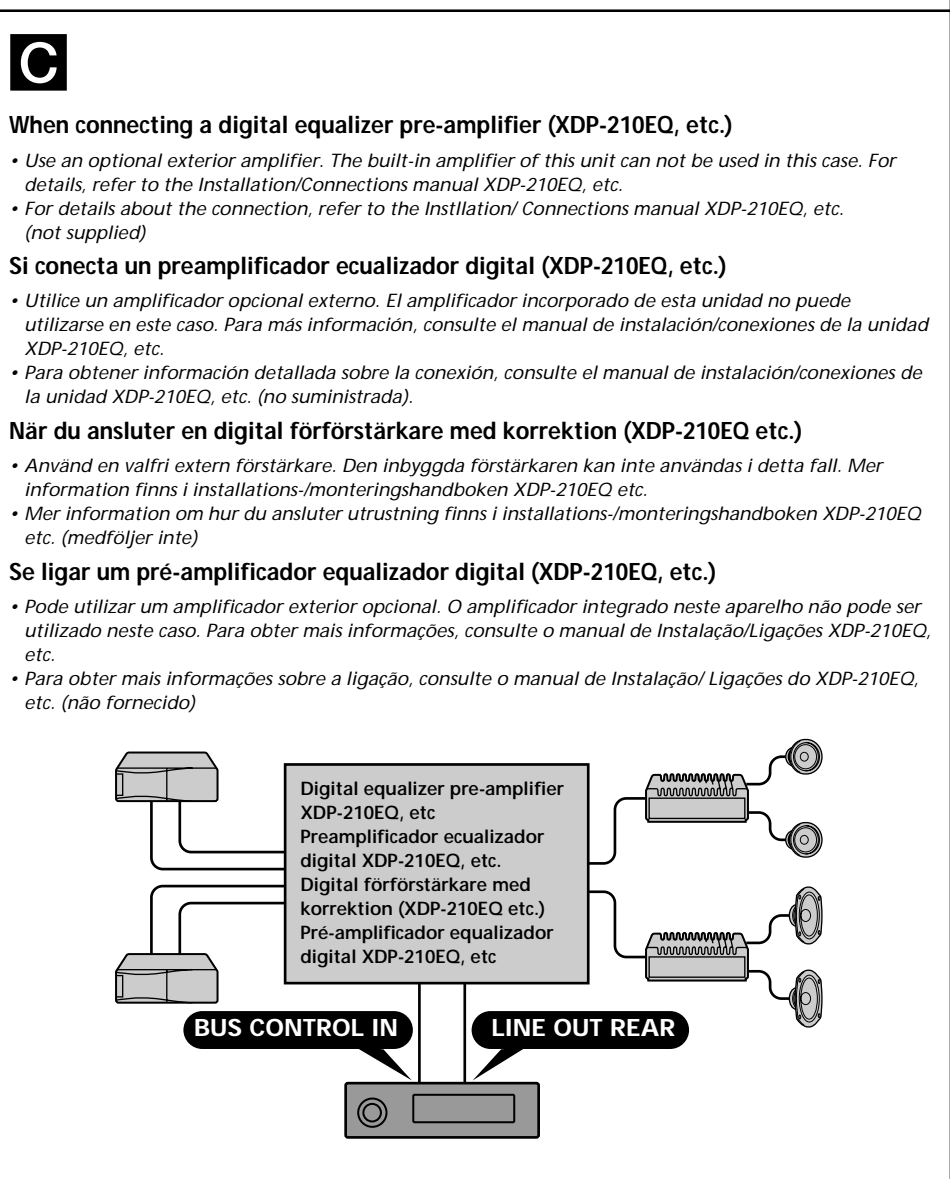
C

**When connecting a digital equalizer pre-amplifier (XDP-210EQ, etc.)**

• Use an optional exterior amplifier. The built-in amplifier of this unit can not be used in this case. For details, refer to the Installation/Connections manual XDP-210EQ, etc.
• For details about the connection, refer to the Instllation/ Connections manual XDP-210EQ, etc. (not supplied)

**Si conecta un preamplificador ecualizador digital (XDP-210EQ, etc.)**

• Utilice un amplificador opcional externo. El amplificador incorporado de esta unidad no puede utilizarse en este caso. Para más información, consulte el manual de instalación/conexiones de la unidad XDP-210EQ, etc.
• Para obtener información detallada sobre la conexión, consulte el manual de instalación/conexiones de la unidad XDP-210EQ, etc. (no suministrada).

**När du ansluter en digital förförstärkare med korrektion (XDP-210EQ etc.)**

• Använd en valfri extern förstärkare. Den inbyggda förstärkaren kan inte användas i detta fall. Mer information finns i installations-/monteringshandboken XDP-210EQ etc.
• Mer information om hur du ansluter utrustning finns i installations-/monteringshandboken XDP-210EQ etc. (medföljer inte)

**Se ligar um pré-amplificador equalizador digital (XDP-210EQ, etc.)**

• Pode utilizar um amplificador exterior opcional. O amplificador integrado neste aparelho não pode ser utilizado neste caso. Para obter mais informações, consulte o manual de Instalação/Ligações XDP-210EQ, etc.
• Para obter mais informações sobre a ligação, consulte o manual de Instalação/ Ligações do XDP-210EQ, etc. (não fornecido)

Digital equalizer pre-amplifier XDP-210EQ, etc
Preamplificador ecualizador digital XDP-210EQ, etc.
Digital förförstärkare med korrektion (XDP-210EQ etc.)
Pré-amplificador equalizador digital XDP-210EQ, etc

BUS CONTROL IN
LINE OUT REAR